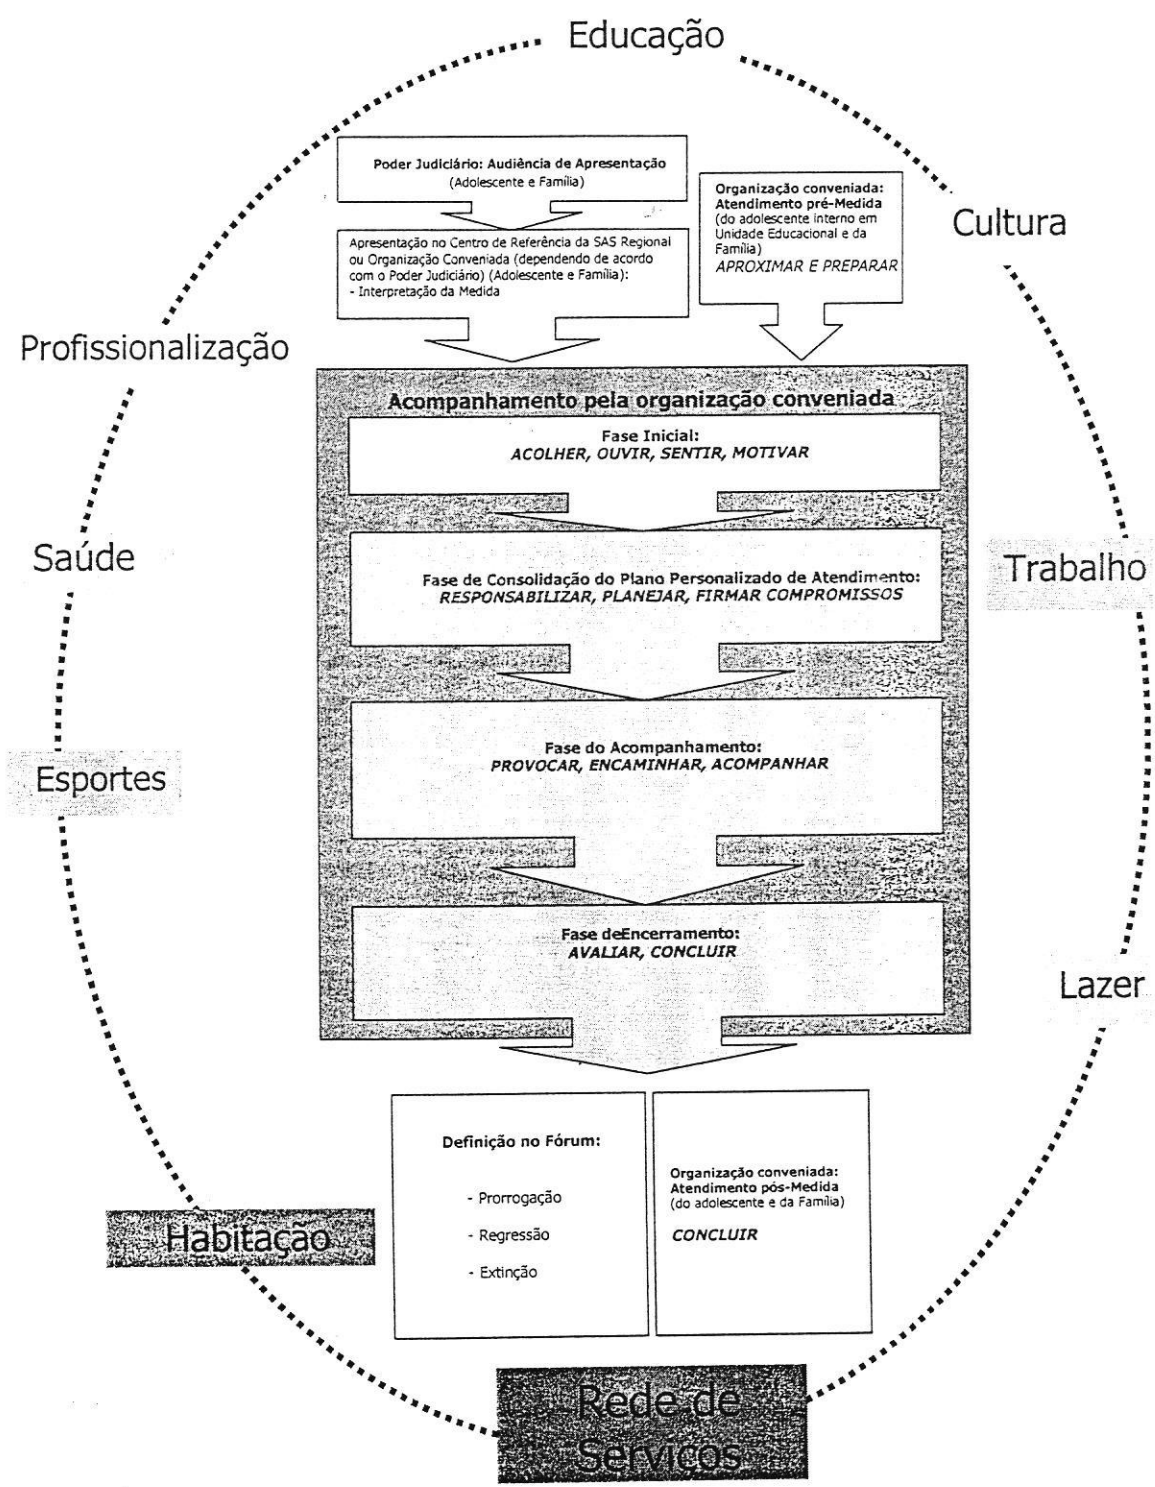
Educação

Poder Judiciário: Audiência de Apresentação
(Adolescente e Família)

Organização conveniada:
Atendimento pré-Medida
(do adolescente interno em Unidade Educacional e da Família)
APROXIMAR E PREPARAR

Cultura

Apresentação no Centro de Referência da SAS Regional ou Organização Conveniada (dependendo de acordo com o Poder Judiciário) (Adolescente e Família):
- Interpretação da Medida

Profissionalização

Acompanhamento pela organização conveniada

Fase Inicial:
ACOLHER, OUVIR, SENTIR, MOTIVAR

Saúde

Trabalho

Fase de Consolidação do Plano Personalizado de Atendimento:
RESPONSABILIZAR, PLANEJAR, FIRMAR COMPROMISSOS

Esportes

Fase do Acompanhamento:
PROVOCAR, ENCAMINHAR, ACOMPANHAR

Fase deEncerramento:
AVALIAR, CONCLUIR

Lazer

Definição no Fórum:

- Prorrogação

- Regressão

- Extinção

Organização conveniada:
Atendimento pós-Medida
(do adolescente e da Família)

CONCLUIR

Habitação

Rede de Serviços